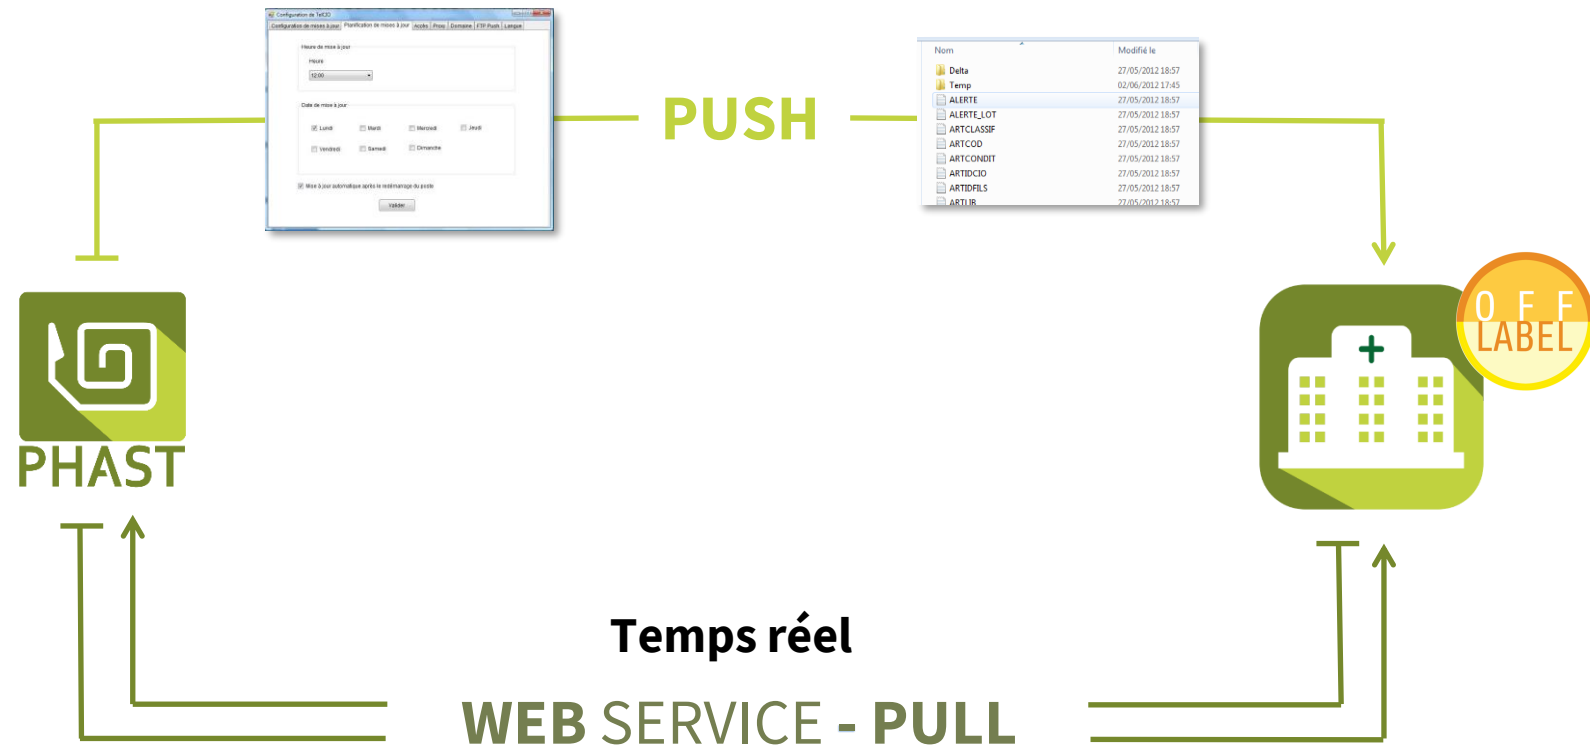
Configuration de TelCIO

Configuration de mises à jour | Planification de mises à jour | Accès | Proxy | Domaine | FTP Push | Langue

Heure de mise à jour

Heure

12:00

Date de mise à jour

Lundi Mardi Mercredi Jeudi

Vendredi Samedi Dimanche

Mise à jour automatique après le redémarrage du poste

Valider

PUSH

| Nom | Modifié le |
|---|---|
| Delta | 27/05/2012 18:57 |
| Temp | 02/06/2012 17:45 |
| ALERTE | 27/05/2012 18:57 |
| ALERTE_LOT | 27/05/2012 18:57 |
| ARTCLASSIF | 27/05/2012 18:57 |
| ARTCOD | 27/05/2012 18:57 |
| ARTCONDIT | 27/05/2012 18:57 |
| ARTIDCIO | 27/05/2012 18:57 |
| ARTIDFILS | 27/05/2012 18:57 |
| ARTLIB | 27/05/2012 18:57 |

PHAST

OFF LABEL

Temps réel

WEB SERVICE - PULL